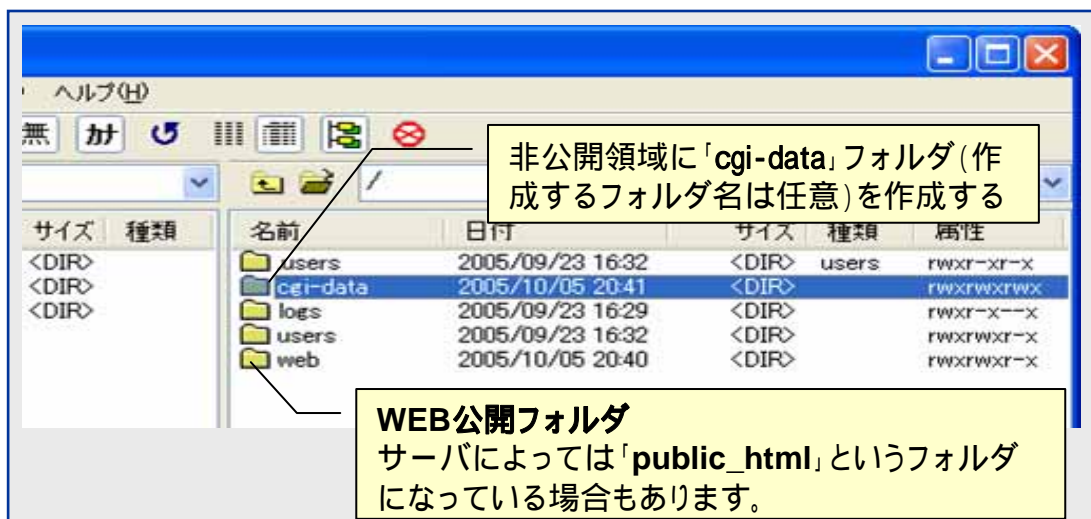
ヘルプ(H)

無 ｶﾅ

/

非公開領域に「cgi-data」フォルダ(作成するフォルダ名は任意)を作成する

| サイズ | 種類 |
|---|---|
| <DIR> | |
| <DIR> | |
| <DIR> | |

| 名前 | 日付 | サイズ | 種類 | 属性 |
|---|---|---|---|---|
| users | 2005/09/23 16:32 | <DIR> | users | rwxr-xr-x |
| cgi-data | 2005/10/05 20:41 | <DIR> | | rwxrwxrwx |
| logs | 2005/09/23 16:29 | <DIR> | | rwxr-x--x |
| users | 2005/09/23 16:32 | <DIR> | | rwxrwxr-x |
| web | 2005/10/05 20:40 | <DIR> | | rwxrwxr-x |

WEB公開フォルダ
サーバによっては「public_html」というフォルダになっている場合もあります。